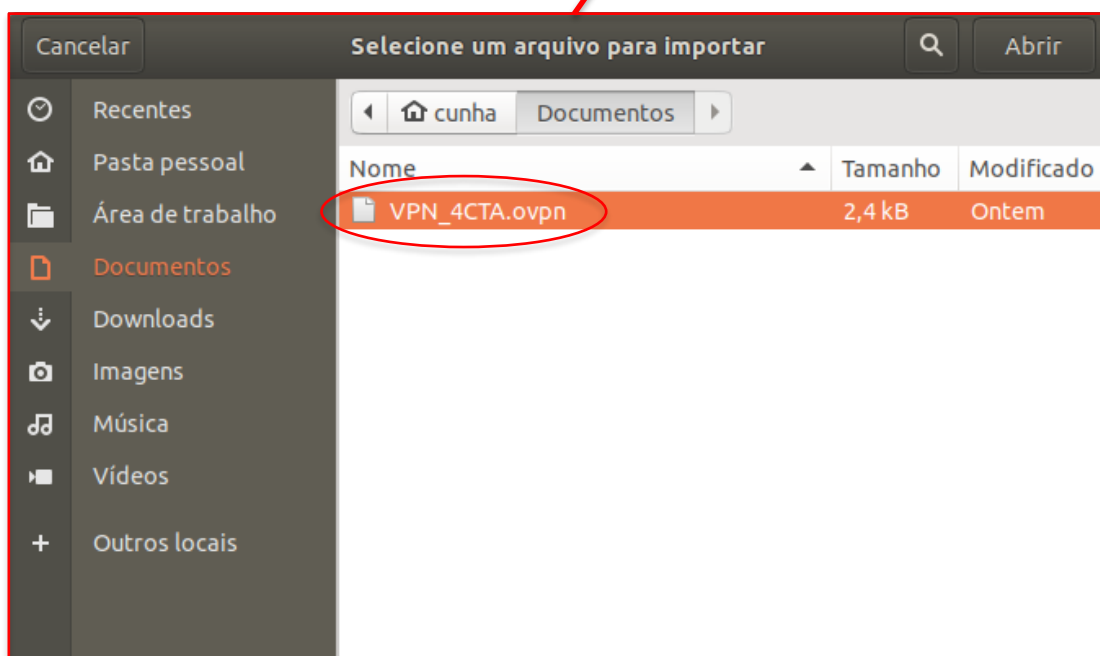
Cancelar

Selecione um arquivo para importar

Abrir

Recentes
Pasta pessoal
Área de trabalho
Documentos
Downloads
Imagens
Música
Vídeos
Outros locais

cunha
Documentos

| Nome | Tamanho | Modificado |
|---|---|---|
| VPN_4CTA.ovpn | 2,4 kB | Ontem |